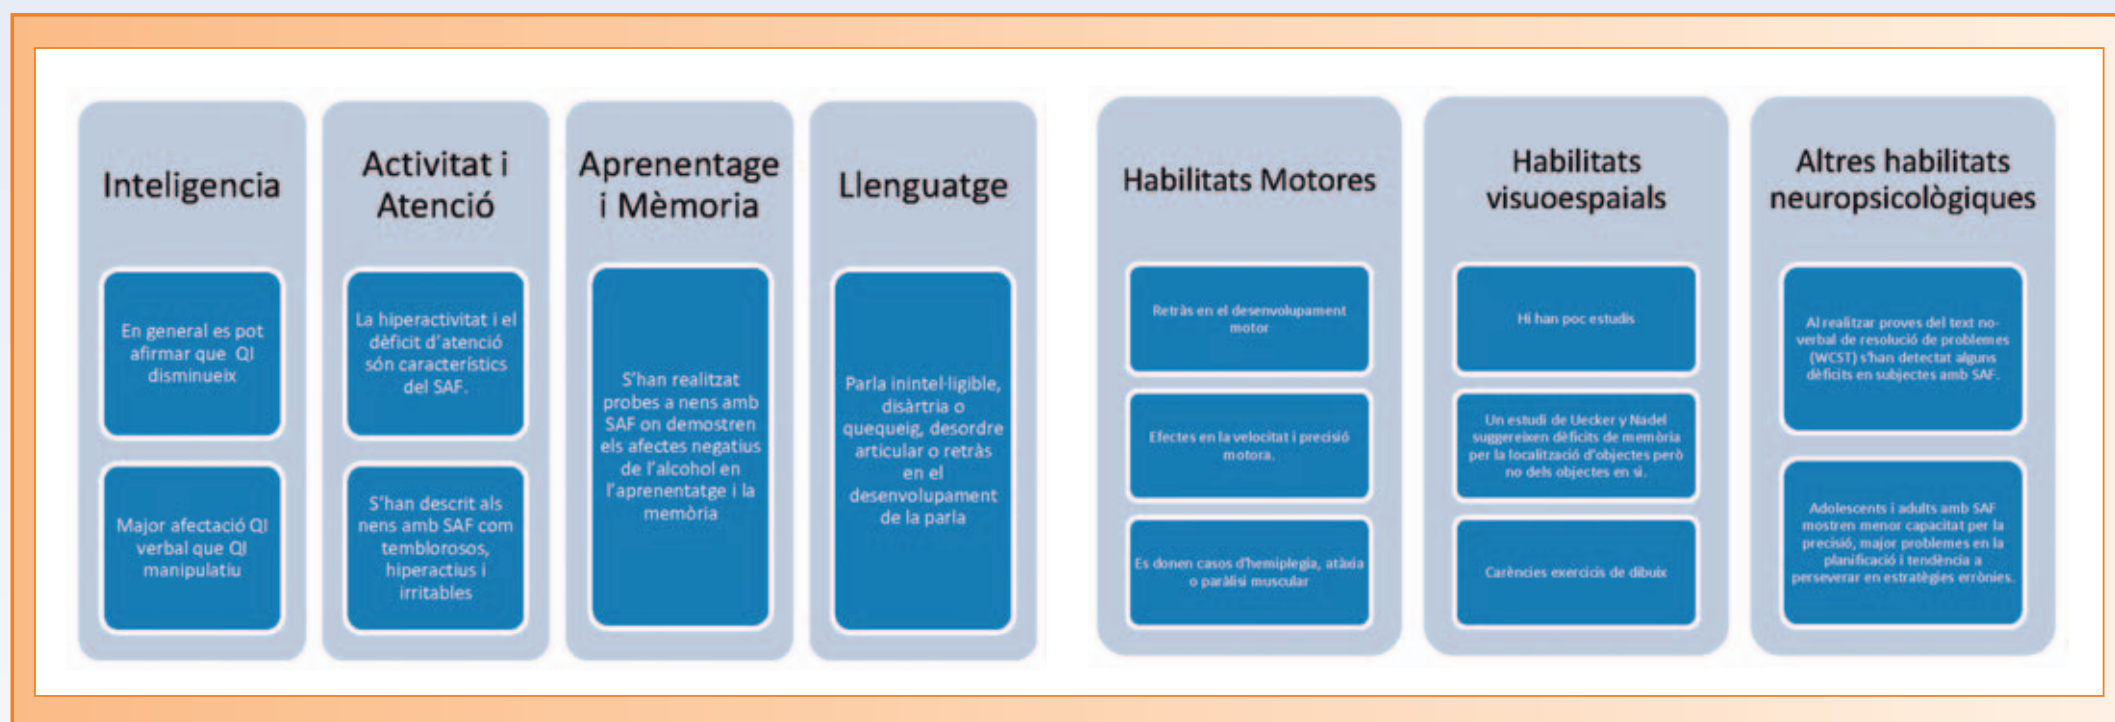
Inteligencia

En general es pot afirmar que QI disminueix

Major afectació QI verbal que QI manipulatiu

Activitat i Atenció

La hiperactivitat i el dèficit d'atenció són característics del SAF.

S'han descrit als nens amb SAF com tremolorosos, hiperactius i irritables

Aprenentage i Mèmoria

S'han realitzat probes a nens amb SAF on demostren els afectes negatius de l'alcohol en l'aprenentatge i la memòria

Llenguatge

Parla inintel·ligible, disàrtria o quequeig, desordre articular o retràs en el desenvolupament de la parla

Habilitats Motores

Retràs en el desenvolupament motor

Efectes en la velocitat i precisió motora.

Es donen casos d'hemiplegia, atàxia o paràlisi muscular

Habilitats visuoespaials

Hi han poc estudis

Un estudi de Uecker y Nadel suggereixen dèficits de memòria per la localització d'objectes però no dels objectes en si.

Carències exercicis de dibuix

Altres habilitats neuropsicològiques

Al realitzar proves del text no-verbal de resolució de problemes (WCST) s'han detectat alguns dèficits en subjectes amb SAF.

Adolescents i adults amb SAF mostren menor capacitat per la precisió, major problemes en la planificació i tendència a perseverar en estratègies errònies.